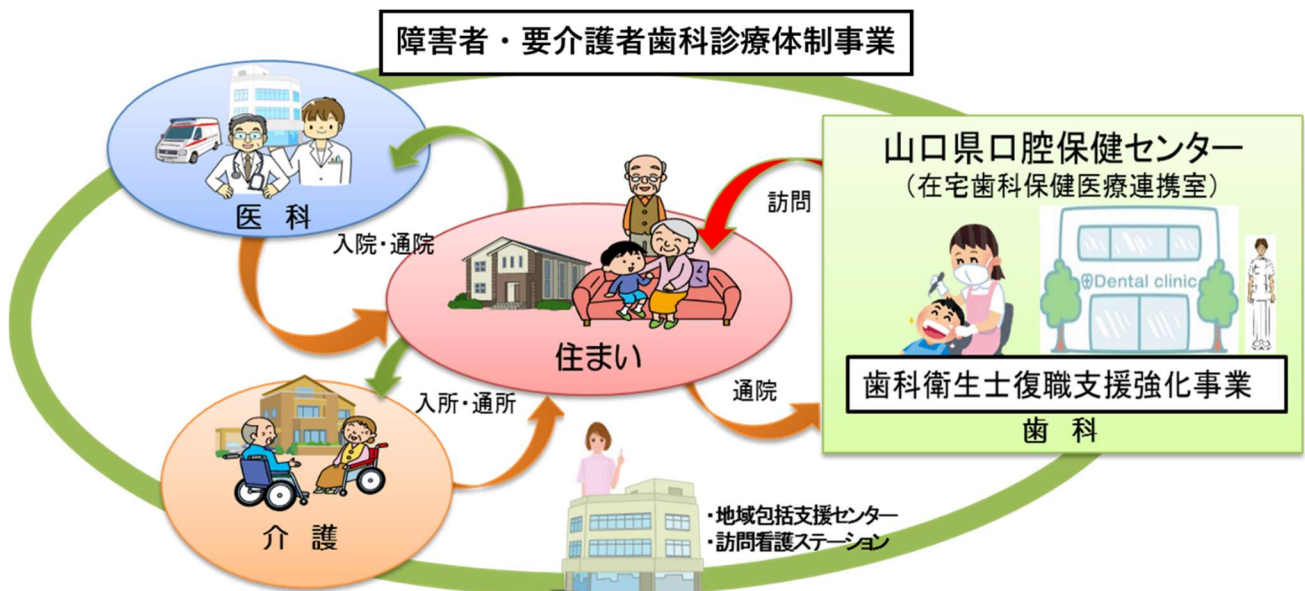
障害者・要介護者歯科診療体制事業

医 科

入院・通院

住まい

入所・通所

介 護

訪問

山口県口腔保健センター
（在宅歯科保健医療連携室）

Dental clinic

歯科衛生士復職支援強化事業

歯 科

通院

・地域包括支援センター
・訪問看護ステーション